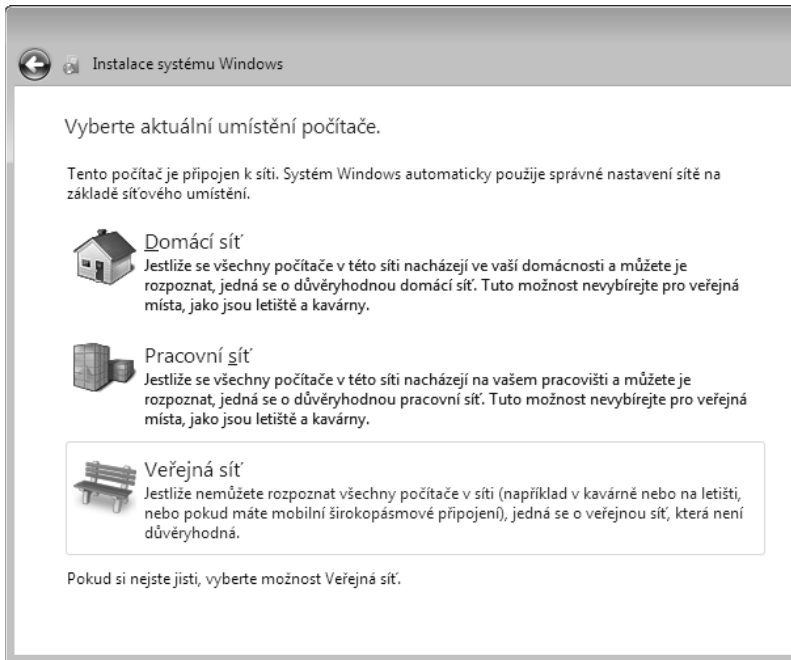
Instalace systému Windows

Vyberte aktuální umístění počítače.

Tento počítač je připojen k síti. Systém Windows automaticky použije správné nastavení sítě na základě síťového umístění.

Domácí síť
Jestliže se všechny počítače v této síti nacházejí ve vaší domácnosti a můžete je rozpoznat, jedná se o důvěryhodnou domácí síť. Tuto možnost nevybírejte pro veřejná místa, jako jsou letiště a kavárny.

Pracovní síť
Jestliže se všechny počítače v této síti nacházejí na vašem pracovišti a můžete je rozpoznat, jedná se o důvěryhodnou pracovní síť. Tuto možnost nevybírejte pro veřejná místa, jako jsou letiště a kavárny.

Veřejná síť
Jestliže nemůžete rozpoznat všechny počítače v síti (například v kavárně nebo na letišti, nebo pokud máte mobilní širokopásmové připojení), jedná se o veřejnou síť, která není důvěryhodná.

Pokud si nejste jisti, vyberte možnost Veřejná síť.